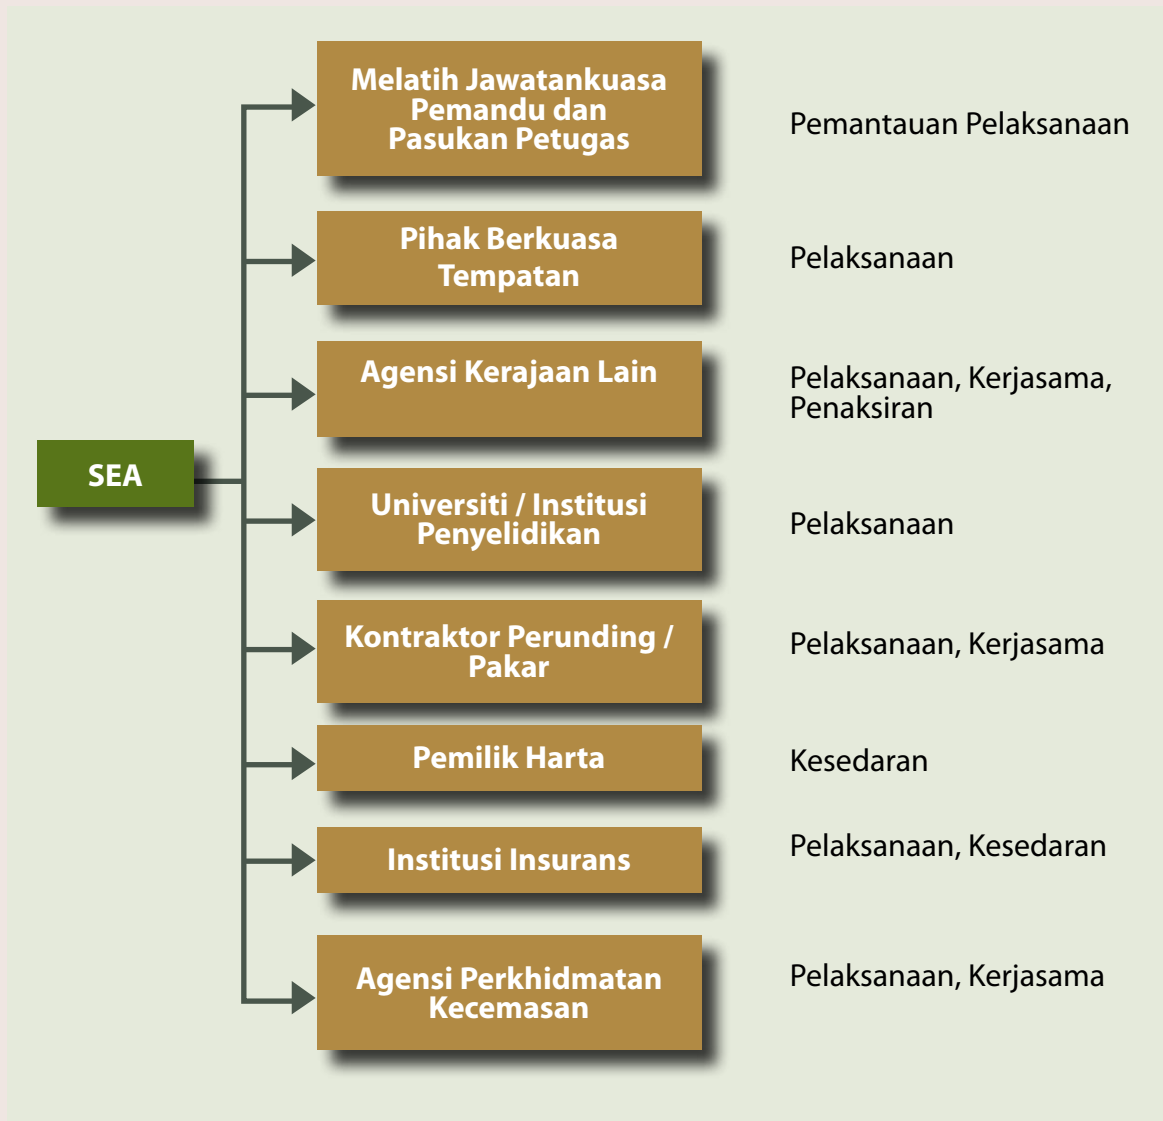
SEA

Melatih Jawatankuasa Pemandu dan Pasukan Petugas

Pemantauan Pelaksanaan

Pihak Berkuasa Tempatan

Pelaksanaan

Agensi Kerajaan Lain

Pelaksanaan, Kerjasama, Penaksiran

Universiti / Institusi Penyelidikan

Pelaksanaan

Kontraktor Perunding / Pakar

Pelaksanaan, Kerjasama

Pemilik Harta

Kesedaran

Institusi Insurans

Pelaksanaan, Kesedaran

Agensi Perkhidmatan Kecemasan

Pelaksanaan, Kerjasama